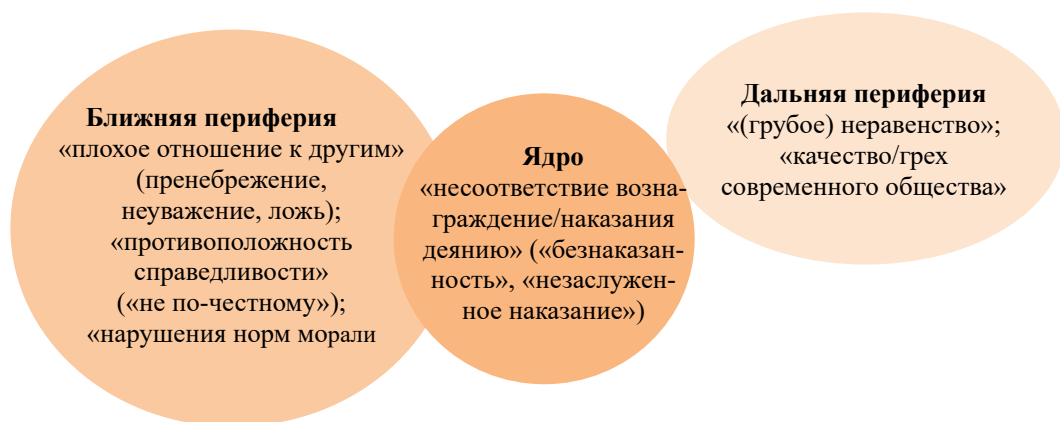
Ближняя периферия
«плохое отношение к другим» (пренебрежение, неуважение, ложь); «противоположность справедливости» («не по-честному»); «нарушения норм морали

Ядро
«несоответствие вознаграждение/наказания деянию» («безнаказанность», «незаслуженное наказание»)

Дальняя периферия
«(грубое) неравенство»; «качество/грех современного общества»